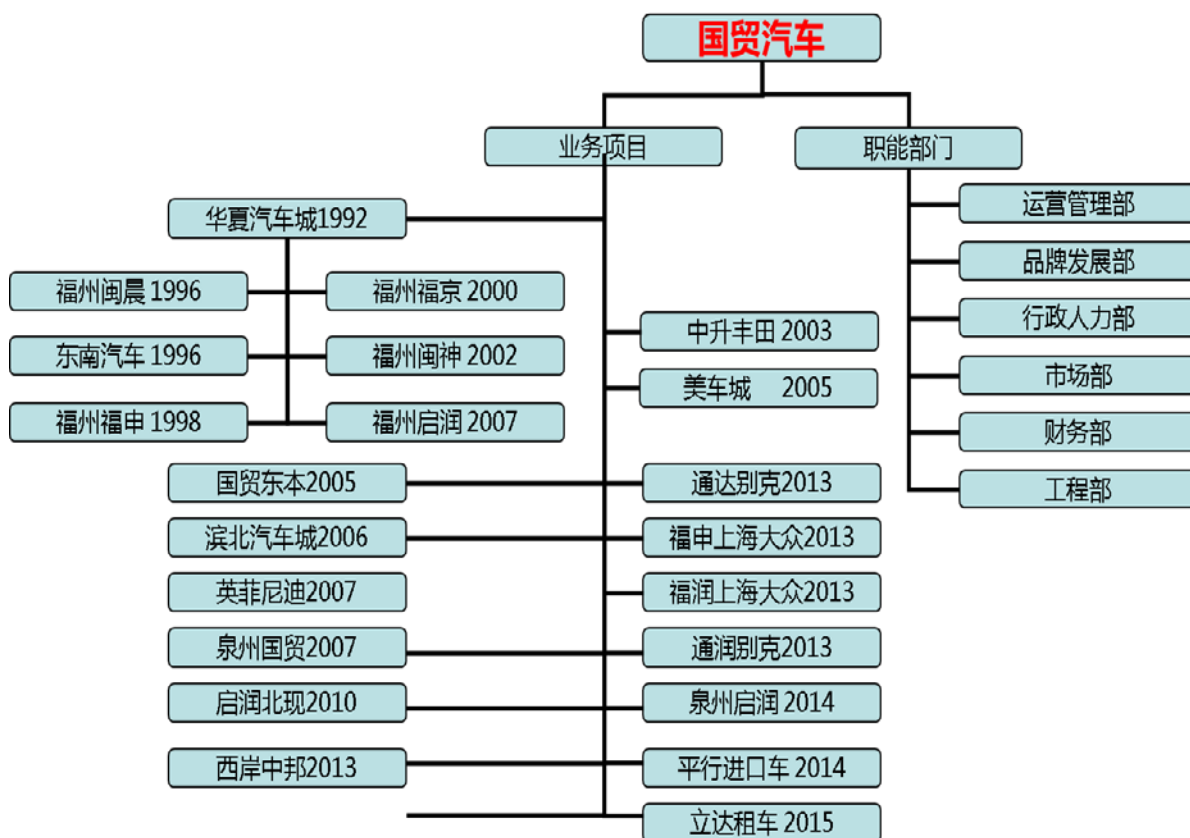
国贸汽车

业务项目

职能部门

运营管理部
品牌发展部
行政人力部
市场部
财务部
工程部

华夏汽车城1992

福州闽晨 1996
福州福京 2000
东南汽车 1996
福州闽神 2002
福州福申 1998
福州启润 2007

中升丰田 2003
美车城 2005

国贸东本2005
通达别克2013
滨北汽车城2006
福申上海大众2013
英菲尼迪2007
福润上海大众2013
泉州国贸2007
通润别克2013
启润北现2010
泉州启润 2014
西岸中邦2013
平行进口车 2014
立达租车 2015